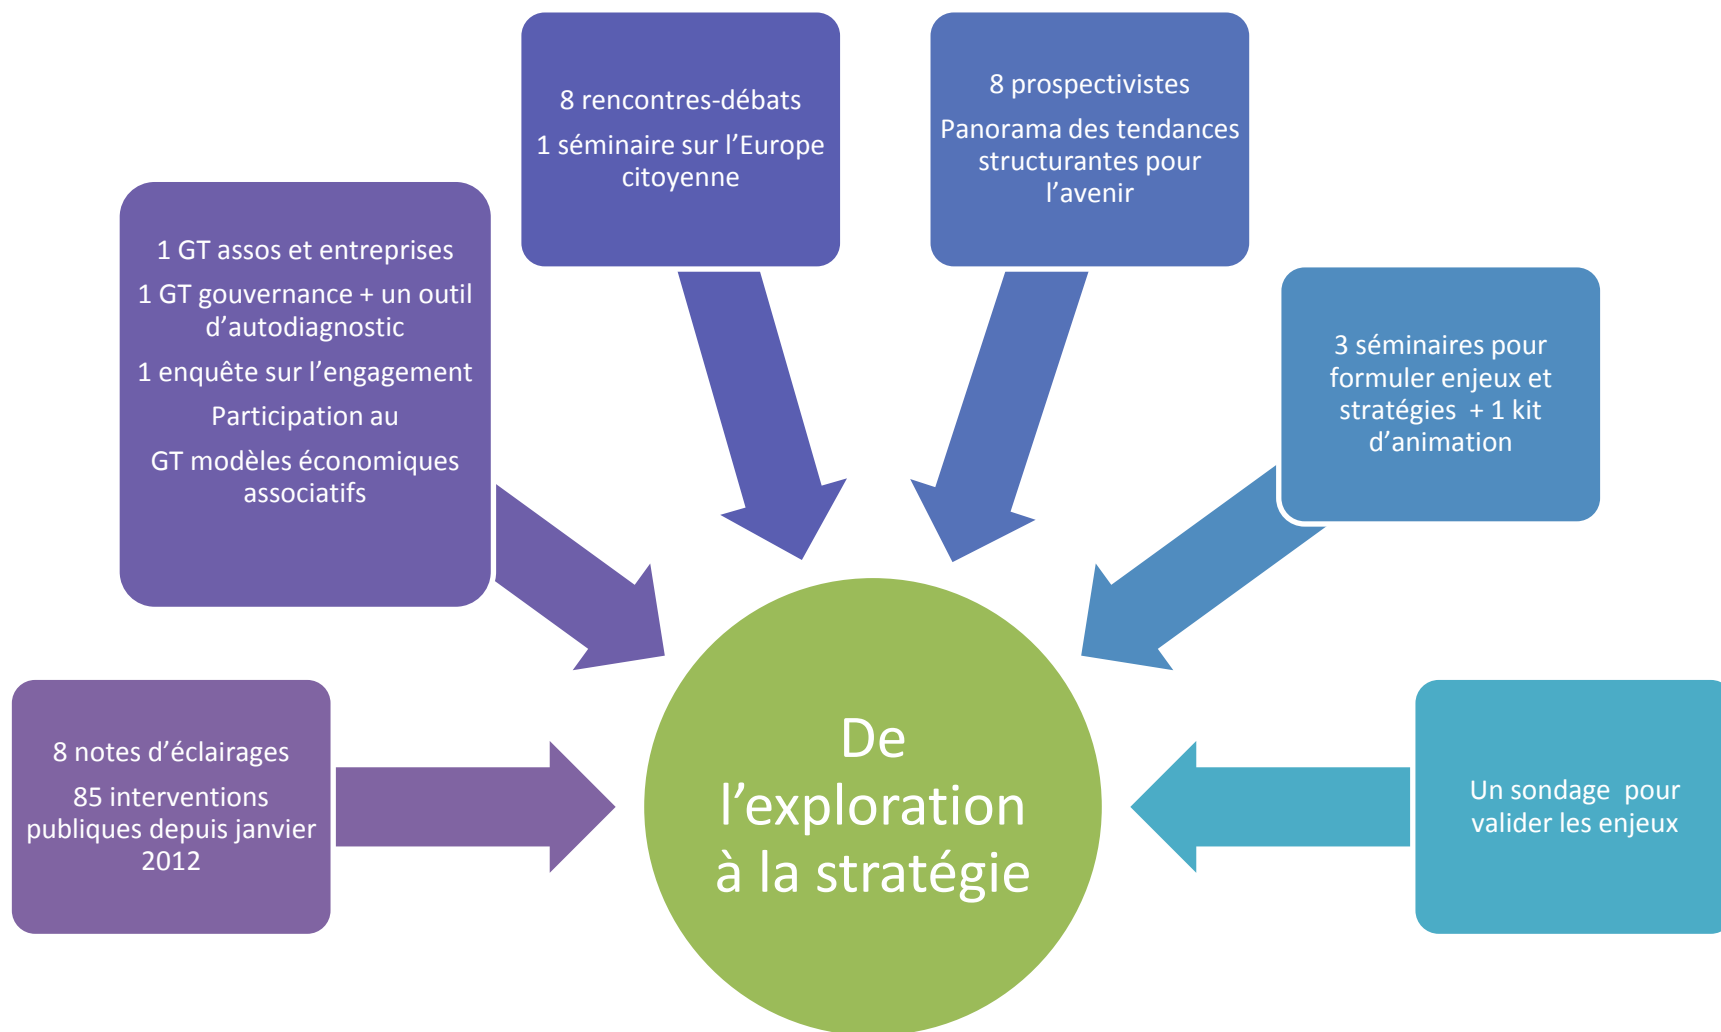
8 rencontres-débats

1 séminaire sur l'Europe citoyenne

8 prospectivistes

Panorama des tendances structurantes pour l'avenir

1 GT assos et entreprises

1 GT gouvernance + un outil d'autodiagnostic

1 enquête sur l'engagement

Participation au

GT modèles économiques associatifs

3 séminaires pour formuler enjeux et stratégies + 1 kit d'animation

8 notes d'éclairages

85 interventions publiques depuis janvier 2012

De l'exploration à la stratégie

Un sondage pour valider les enjeux